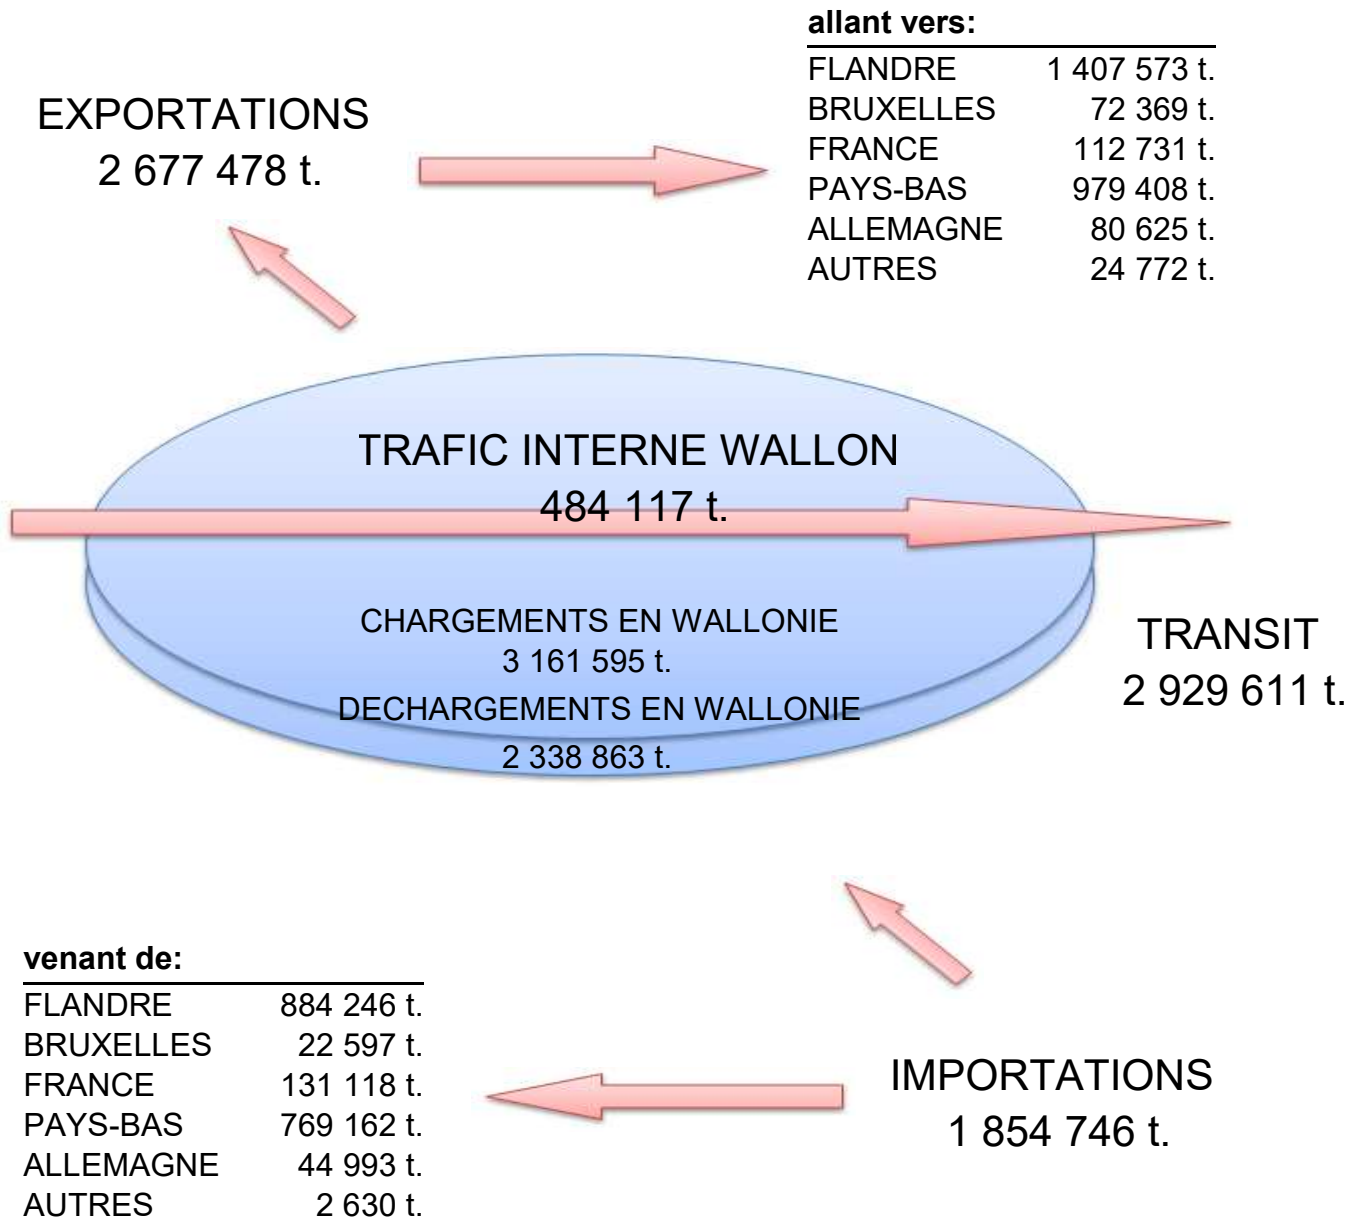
EXPORTATIONS
2 677 478 t.

**allant vers:**

| | |
|---|---|
| FLANDRE | 1 407 573 t. |
| BRUXELLES | 72 369 t. |
| FRANCE | 112 731 t. |
| PAYS-BAS | 979 408 t. |
| ALLEMAGNE | 80 625 t. |
| AUTRES | 24 772 t. |

TRAFIC INTERNE WALLON
484 117 t.

CHARGEMENTS EN WALLONIE
3 161 595 t.
DECHARGEMENTS EN WALLONIE
2 338 863 t.

TRANSIT
2 929 611 t.

**venant de:**

| | |
|---|---|
| FLANDRE | 884 246 t. |
| BRUXELLES | 22 597 t. |
| FRANCE | 131 118 t. |
| PAYS-BAS | 769 162 t. |
| ALLEMAGNE | 44 993 t. |
| AUTRES | 2 630 t. |

IMPORTATIONS
1 854 746 t.